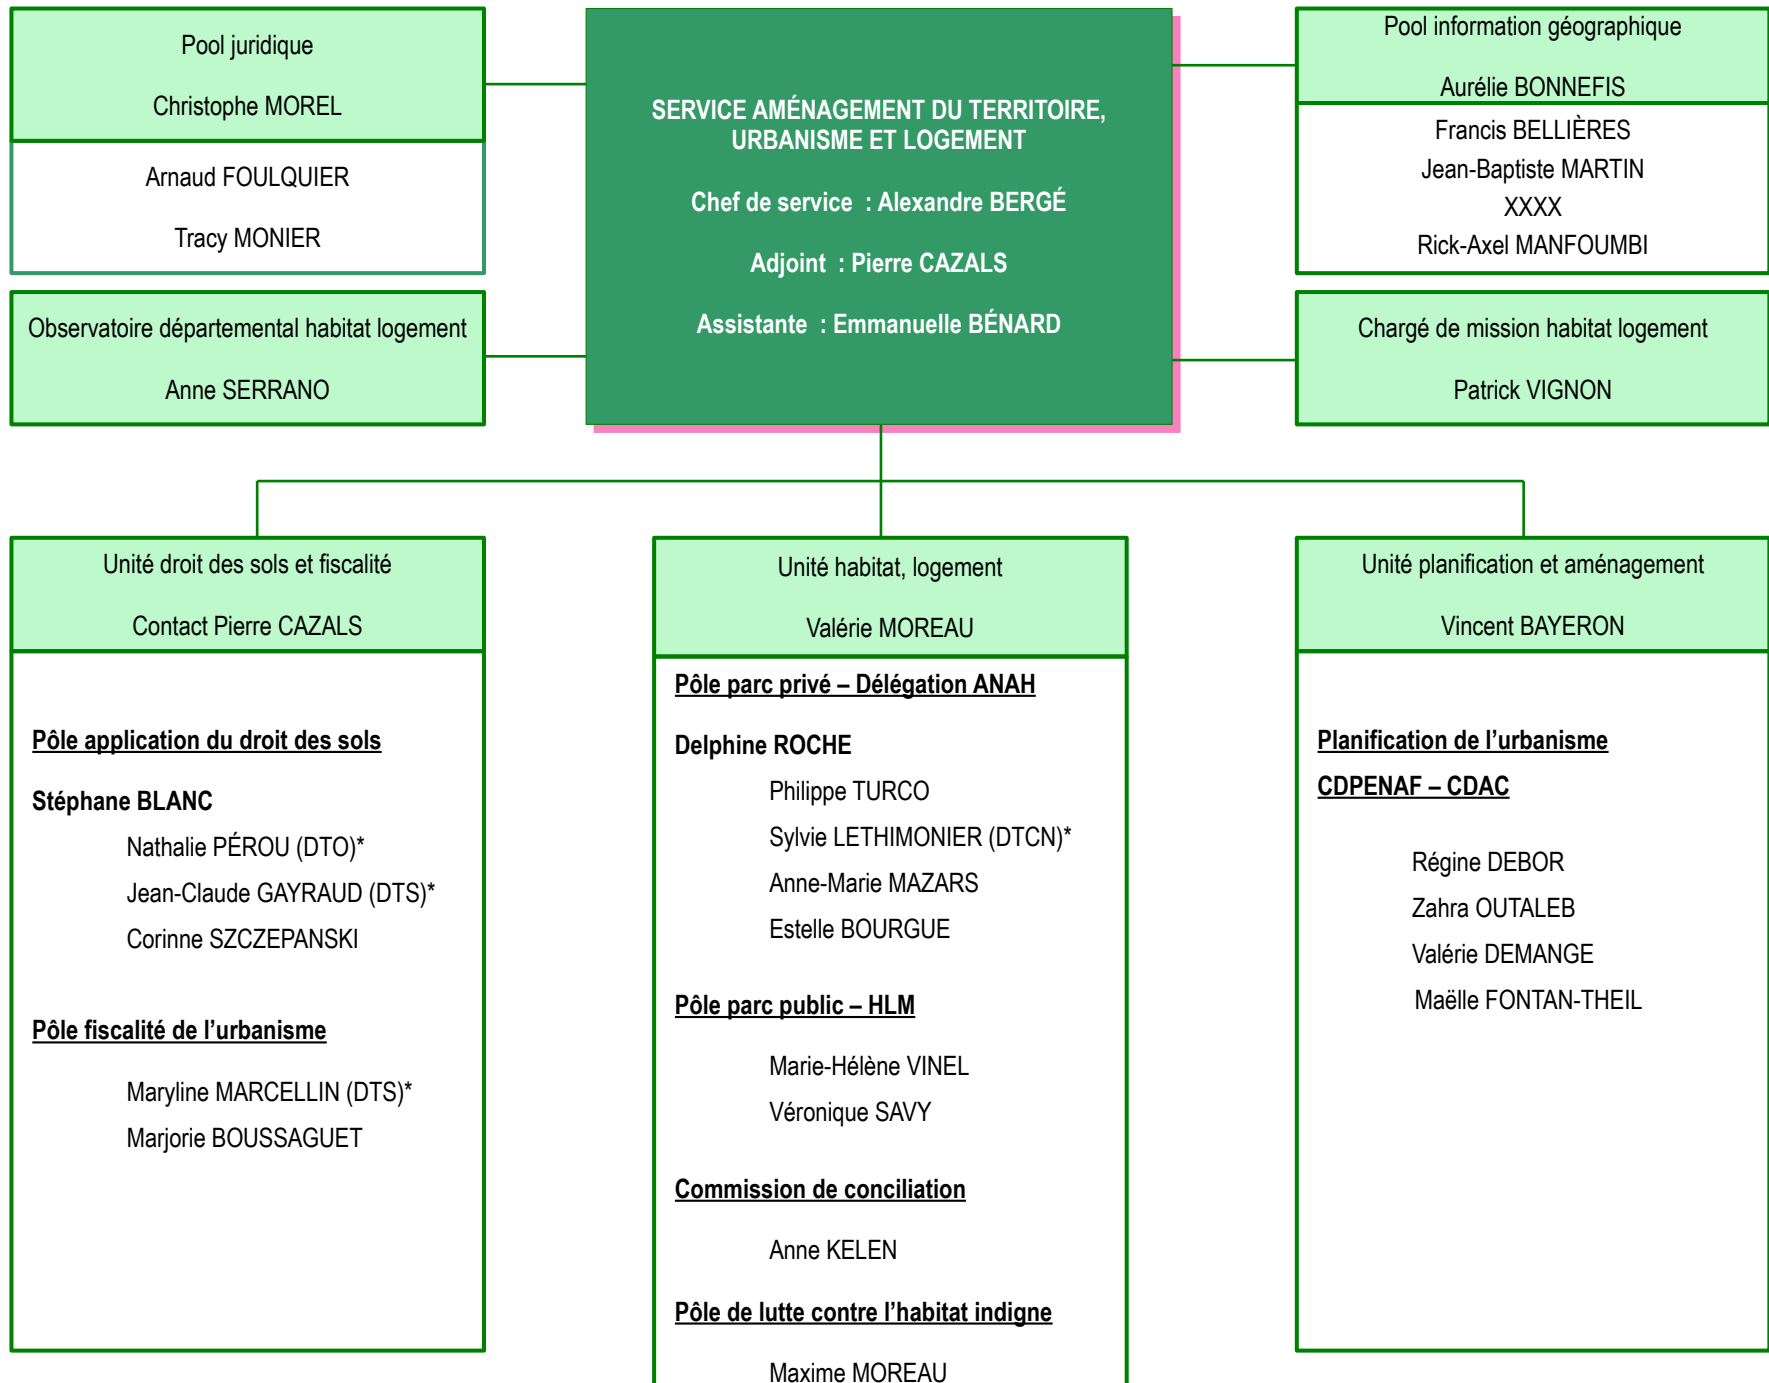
SERVICE AMÉNAGEMENT DU TERRITOIRE, URBANISME ET LOGEMENT

Chef de service : Alexandre BERGÉ

Adjoint : Pierre CAZALS

Assistante : Emmanuelle BÉNARD

Pool juridique

Christophe MOREL

Arnaud FOULQUIER

Tracy MONIER

Observatoire départemental habitat logement

Anne SERRANO

Pool information géographique

Aurélie BONNEFIS

Francis BELLIÈRES
Jean-Baptiste MARTIN
XXXX
Rick-Axel MANFOUMBI

Chargé de mission habitat logement

Patrick VIGNON

Unité droit des sols et fiscalité

Contact Pierre CAZALS

Pôle application du droit des sols

Stéphane BLANC

Nathalie PÉROU (DTO)*
Jean-Claude GAYRAUD (DTS)*
Corinne SZCZEPANSKI

Pôle fiscalité de l'urbanisme

Maryline MARCELLIN (DTS)*
Marjorie BOUSSAGUET

Unité habitat, logement

Valérie MOREAU

Pôle parc privé – Délégation ANAH

Delphine ROCHE

Philippe TURCO
Sylvie LETHIMONIER (DTCN)*
Anne-Marie MAZARS
Estelle BOURGUE

Pôle parc public – HLM

Marie-Hélène VINEL
Véronique SAVY

Commission de conciliation

Anne KELEN

Pôle de lutte contre l'habitat indigne

Maxime MOREAU

Unité planification et aménagement

Vincent BAYERON

Planification de l'urbanisme

CDPENAF – CDAC

Régine DEBOR
Zahra OUTALEB
Valérie DEMANGE
Maëlle FONTAN-THEIL